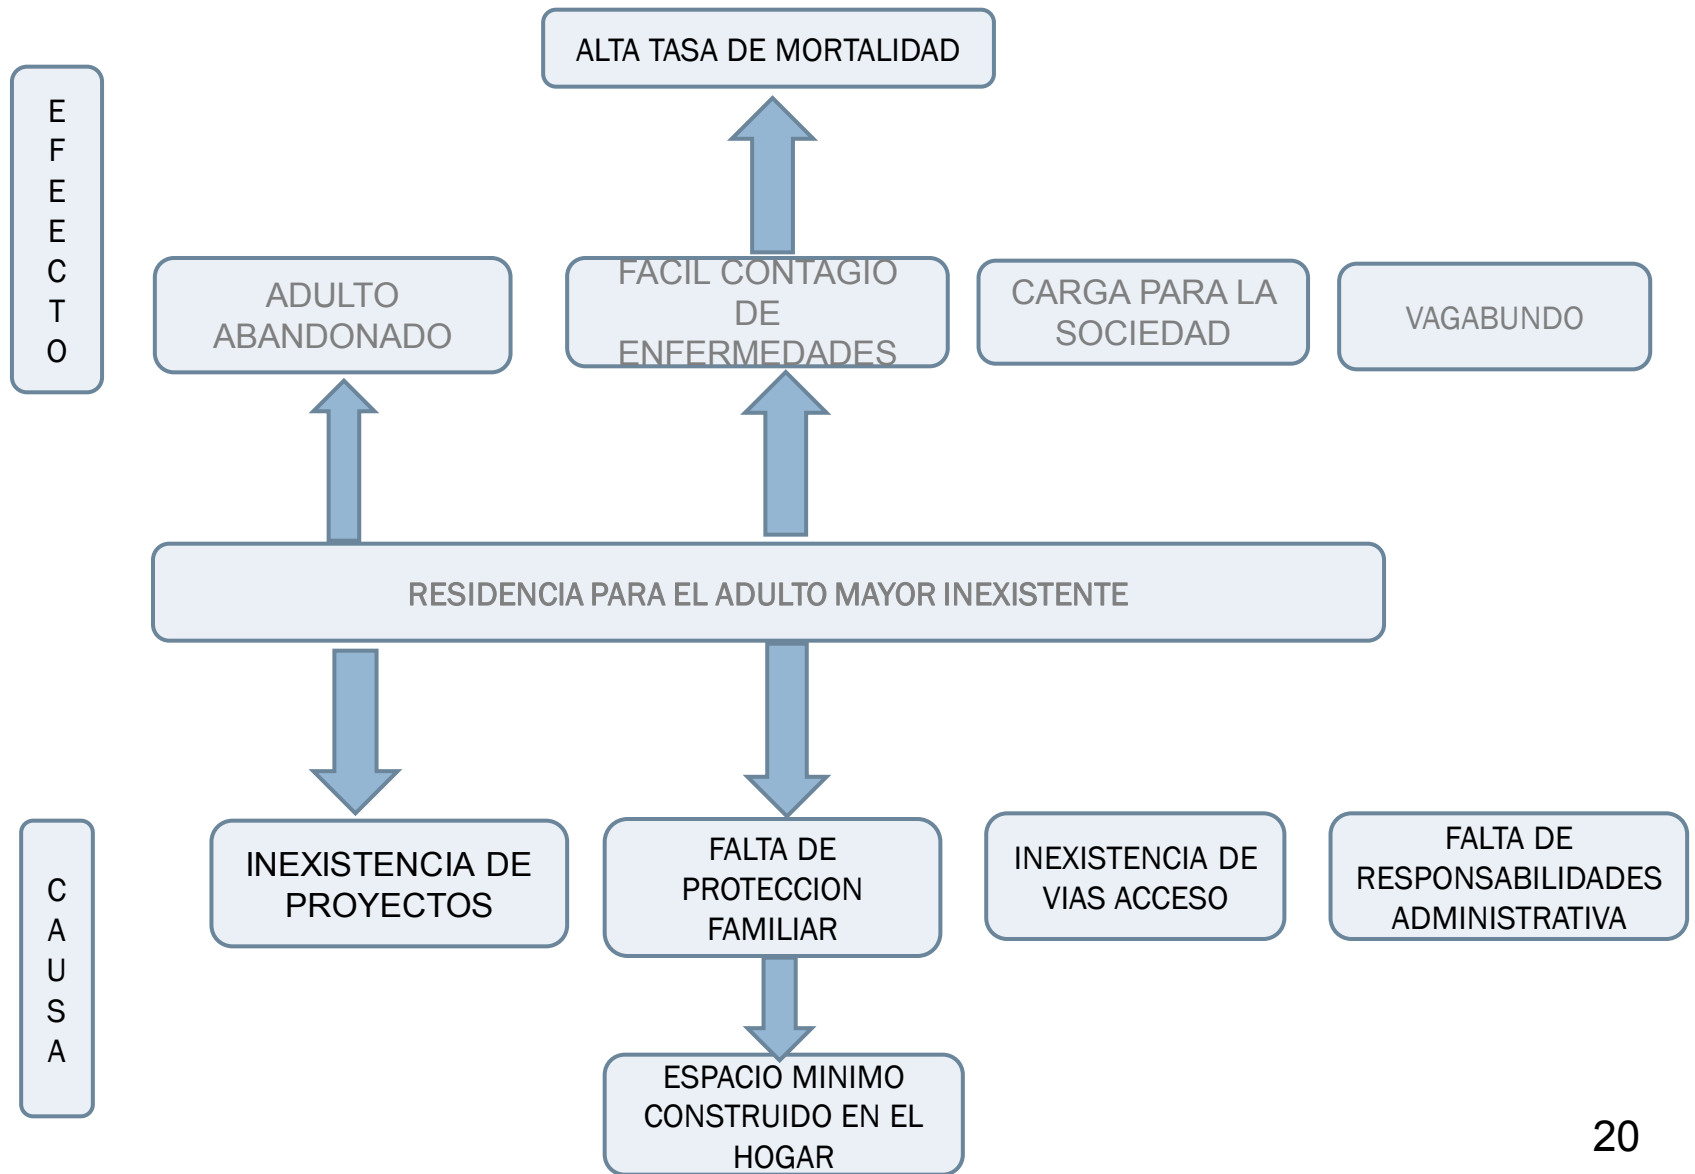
E
F
E
E
C
T
O

ALTA TASA DE MORTALIDAD

ADULTO ABANDONADO

FACIL CONTAGIO DE ENFERMEDADES

CARGA PARA LA SOCIEDAD

VAGABUNDO

RESIDENCIA PARA EL ADULTO MAYOR INEXISTENTE

C
A
U
S
A

INEXISTENCIA DE PROYECTOS

FALTA DE PROTECCION FAMILIAR

INEXISTENCIA DE VIAS ACCESO

FALTA DE RESPONSABILIDADES ADMINISTRATIVA

ESPACIO MINIMO CONSTRUIDO EN EL HOGAR

20